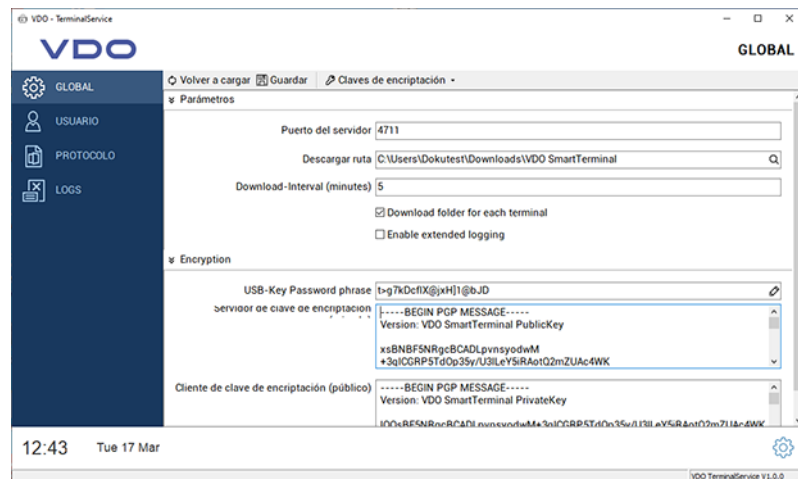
VDO - TerminalService

VDO

GLOBAL

GLOBAL
USUARIO
PROTOCOLO
LOGS

Volver a cargar Guardar Claves de encriptación

Parámetros

Puerto del servidor 4711

Descargar ruta C:\Users\Dokutest\Downloads\VDO SmartTerminal

Download-Interval (minutes) 5

Download folder for each terminal

Enable extended logging

Encryption

USB-Key Password phrase t>g7kDcfIX@jxH]1@bJD

Servidor de clave de encriptación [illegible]

-----BEGIN PGP MESSAGE-----
Version: VDO SmartTerminal PublicKey

xsBNBF5NRgcBCADLpvnsyodwM
+3qICGRP5TdOp35y/U3lLeY5iRAotQ2mZUAc4WK

Cliente de clave de encriptación (público)

-----BEGIN PGP MESSAGE-----
Version: VDO SmartTerminal PrivateKey

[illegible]

12:43 Tue 17 Mar

VDO TerminalService V1.0.0